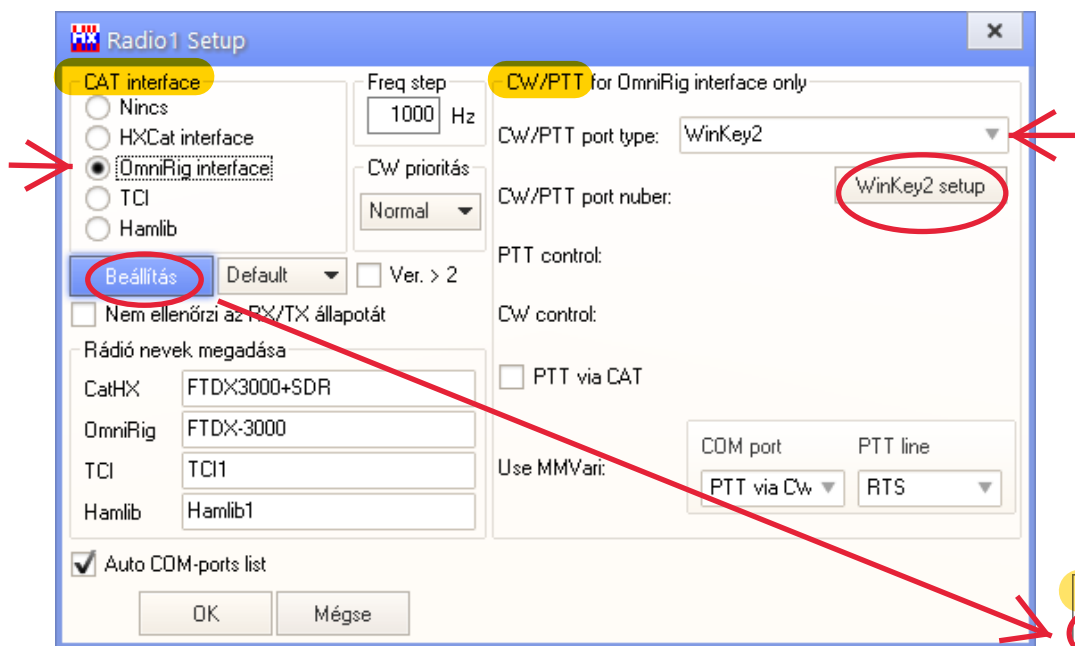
Radio1 Setup

×

CAT interface
Nincs
HXCat interface
OmniRig interface
TCI
Hamlib

Freq step
1000 Hz

CW prioritás
Normal

Beállítás
Default
Ver. > 2

Nem ellenőrzi az RX/TX állapotát

Rádió nevek megadása
CatHX FTDX3000+SDR
OmniRig FTDX-3000
TCI TCI1
Hamlib Hamlib1

Auto COM-ports list

OK
Mégse

CW/PTT for OmniRig interface only
CW/PTT port type: WinKey2
CW/PTT port nuber: WinKey2 setup
PTT control:
CW control:
PTT via CAT

Use MMVari:
COM port
PTT via Cw
PTT line
RTS